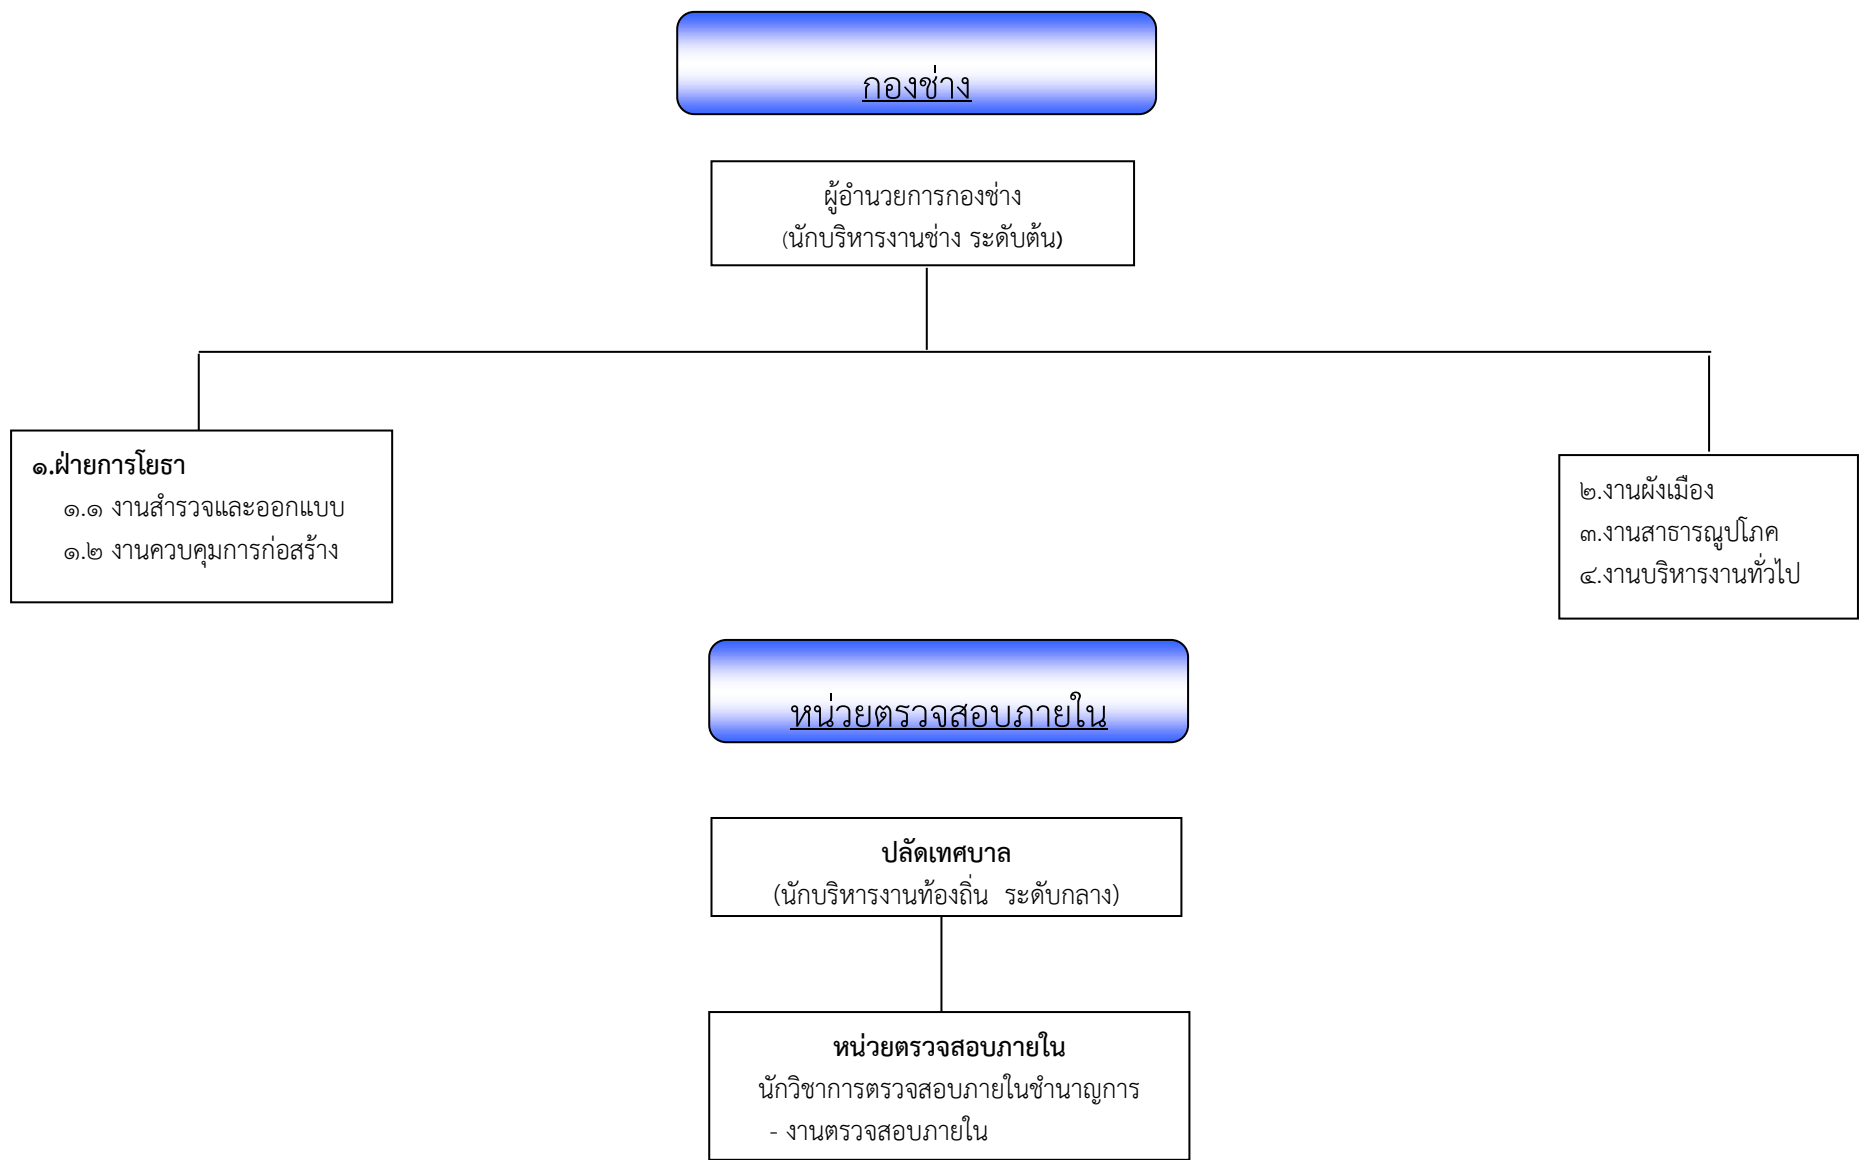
กองช่าง

ผู้อำนวยการกองช่าง
(นักบริหารงานช่าง ระดับต้น)

๑.ฝ่ายการโยธา
๑.๑ งานสำรวจและออกแบบ
๑.๒ งานควบคุมการก่อสร้าง

๒.งานผังเมือง
๓.งานสาธารณูปโภค
๔.งานบริหารงานทั่วไป

หน่วยตรวจสอบภายใน

ปลัดเทศบาล
(นักบริหารงานท้องถิ่น ระดับกลาง)

หน่วยตรวจสอบภายใน
นักวิชาการตรวจสอบภายในชำนาญการ
- งานตรวจสอบภายใน